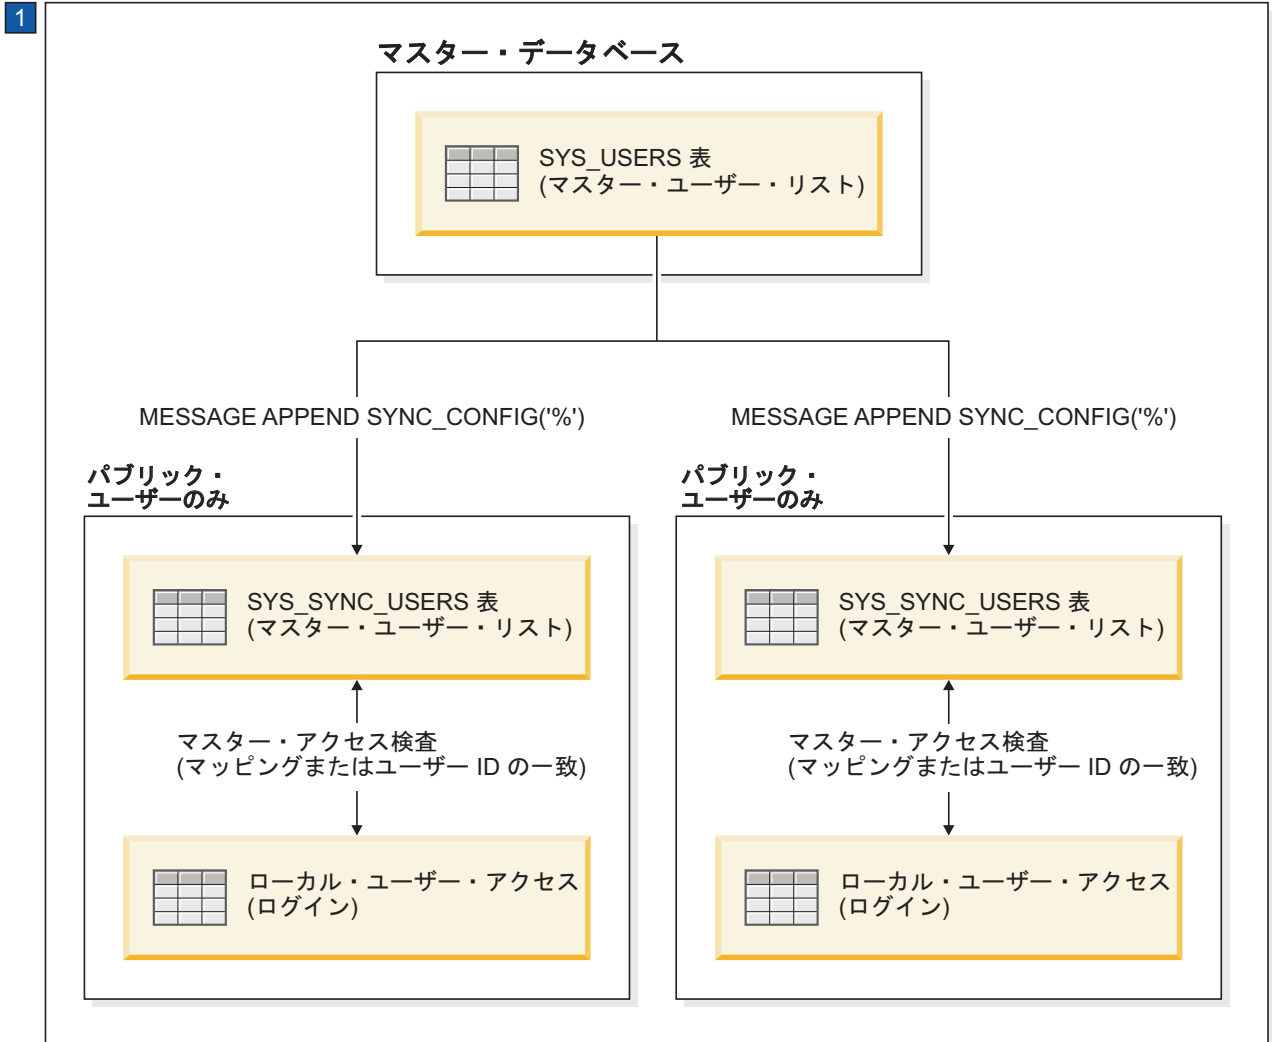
1

マスター・データベース

SYS_USERS 表
(マスター・ユーザー・リスト)

MESSAGE APPEND SYNC_CONFIG('%')

MESSAGE APPEND SYNC_CONFIG('%')

パブリック・
ユーザーのみ

SYS_SYNC_USERS 表
(マスター・ユーザー・リスト)

マスター・アクセス検査
(マッピングまたはユーザー ID の一致)

ローカル・ユーザー・アクセス
(ログイン)

パブリック・
ユーザーのみ

SYS_SYNC_USERS 表
(マスター・ユーザー・リスト)

マスター・アクセス検査
(マッピングまたはユーザー ID の一致)

ローカル・ユーザー・アクセス
(ログイン)